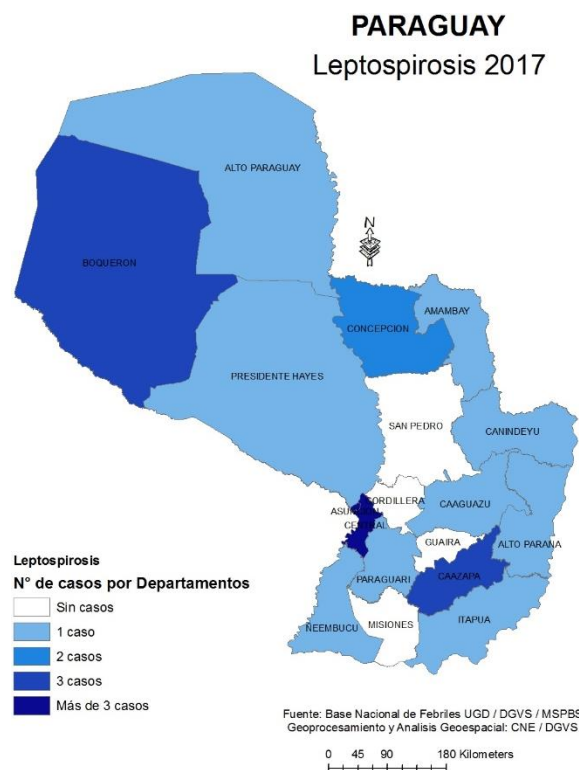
PARAGUAY
Leptospirosis 2017

N

ALTO PARAGUAY

BOQUERON

AMAMBAY

CONCEPCION

PRESIDENTE HAYES

SAN PEDRO

CANINDEYU

CORDILLERA

ASUNCION

CENTRAL

CAAGUAZU

GUAIRA

ALTO PARANA

PARAGUARI

CAAZAPA

ÑEEMBUCU

MISIONES

ITAPUA

Leptospirosis

N° de casos por Departamentos

Sin casos

1 caso

2 casos

3 casos

Más de 3 casos

Fuente: Base Nacional de Febriles UGD / DGVS / MSPBS
Geoprocesamiento y Analisis Geoespacial: CNE / DGVS

0 45 90 180 Kilometers